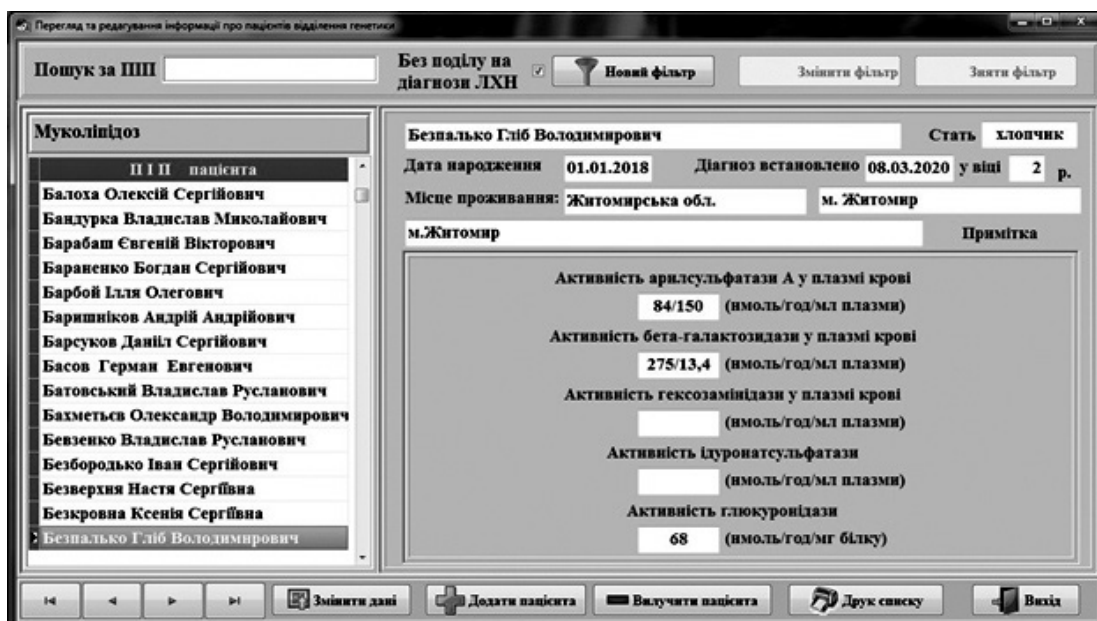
Перегляд та редагування інформації про пацієнтів відділення генетики

Пошук за ПІП

Без поділу на діагнози ЛХН

Новий фільтр

Змінити фільтр

Зняти фільтр

Муколіпідоз

ПІП пацієнта

Балоха Олексій Сергійович
Бандурка Владислав Миколайович
Барабаш Євгеній Вікторович
Бараненко Богдан Сергійович
Барбой Ілля Олегович
Баришніков Андрій Андрійович
Барсуков Даніїл Сергійович
Басов Герман Евгенович
Батовський Владислав Русланович
Бахметьєв Олександр Володимирович
Бевзенко Владислав Русланович
Безбородько Іван Сергійович
Безверхня Настя Сергіївна
Безкровна Ксенія Сергіївна
Безпалько Гліб Володимирович

Безпалько Гліб Володимирович

Стать хлопчик

Дата народження 01.01.2018

Діагноз встановлено 08.03.2020 у віці 2 р.

Місце проживання: Житомирська обл.

м. Житомир

м.Житомир

Примітка

Активність арилсульфатази А у плазмі крові

84/150 (нмоль/год/мл плазми)

Активність бета-галактозидази у плазмі крові

275/13,4 (нмоль/год/мл плазми)

Активність гексозамінідази у плазмі крові

(нмоль/год/мл плазми)

Активність ідуронатсульфатази

(нмоль/год/мл плазми)

Активність глюкуронідази

68 (нмоль/год/мг білку)

Змінити дані

Додати пацієнта

Вилучити пацієнта

Друк списку

Вихід